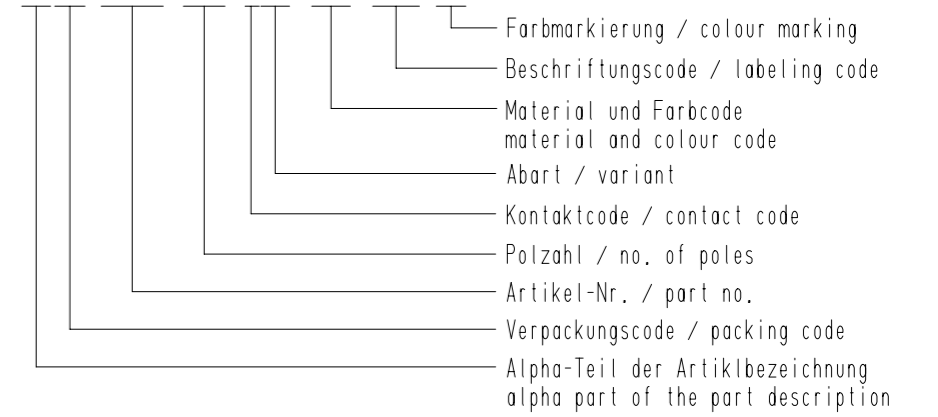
Farbmarkierung / colour marking
Beschriftungscode / labeling code
Material und Farbcode
material and colour code
Abart / variant
Kontaktcode / contact code
Polzahl / no. of poles
Artikel-Nr. / part no.
Verpackungscode / packing code
Alpha-Teil der Artiklbezeichnung
alpha part of the part description